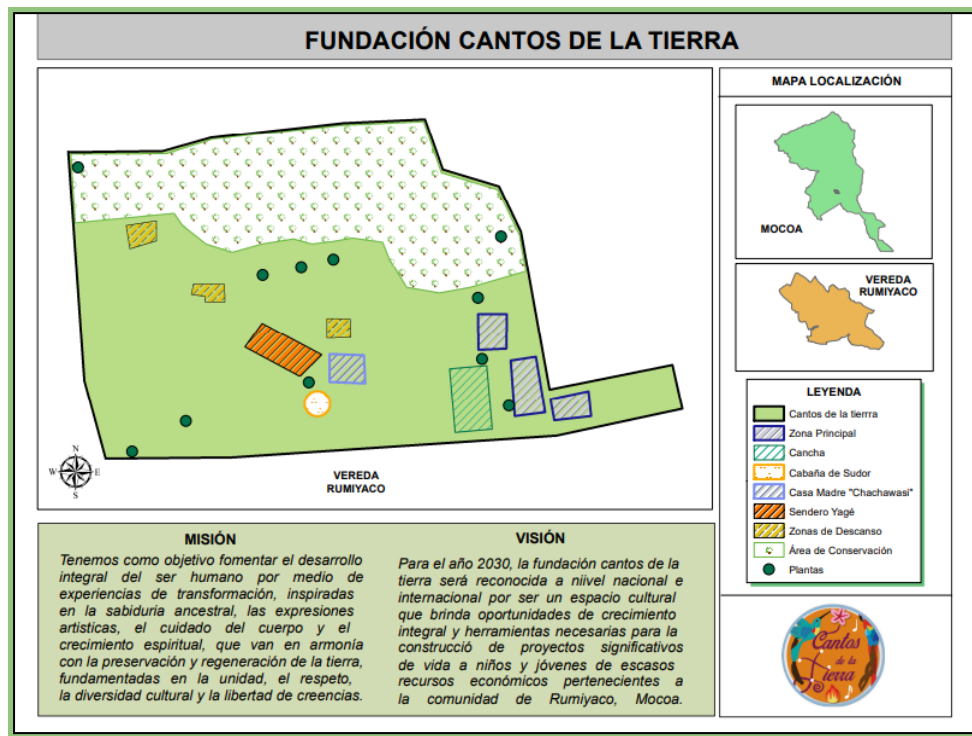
FUNDACIÓN CANTOS DE LA TIERRA

N
W E
S

VEREDA
RUMIYACO

MAPA LOCALIZACIÓN

MOCOA

VEREDA
RUMIYACO

LEYENDA

Cantos de la tierrra
Zona Principal
Cancha
Cabaña de Sudor
Casa Madre "Chachawasi"
Sendero Yagé
Zonas de Descanso
Área de Conservación
Plantas

MISIÓN

Tenemos como objetivo fomentar el desarrollo integral del ser humano por medio de experiencias de transformación, inspiradas en la sabiduria ancestral, las expresiones artisticas, el cuidado del cuerpo y el crecimiento espiritual, que van en armonía con la preservación y regeneración de la tierra, fundamentadas en la unidad, el respeto, la diversidad cultural y la libertad de creencias.

VISIÓN

Para el año 2030, la fundación cantos de la tierra será reconocida a niivel nacional e internacional por ser un espacio cultural que brinda oportunidades de crecimiento integral y herramientas necesarias para la construcció de proyectos significativos de vida a niños y jóvenes de escasos recursos económicos pertenecientes a la comunidad de Rumiyaco, Mocoa.

Cantos de la Tierra